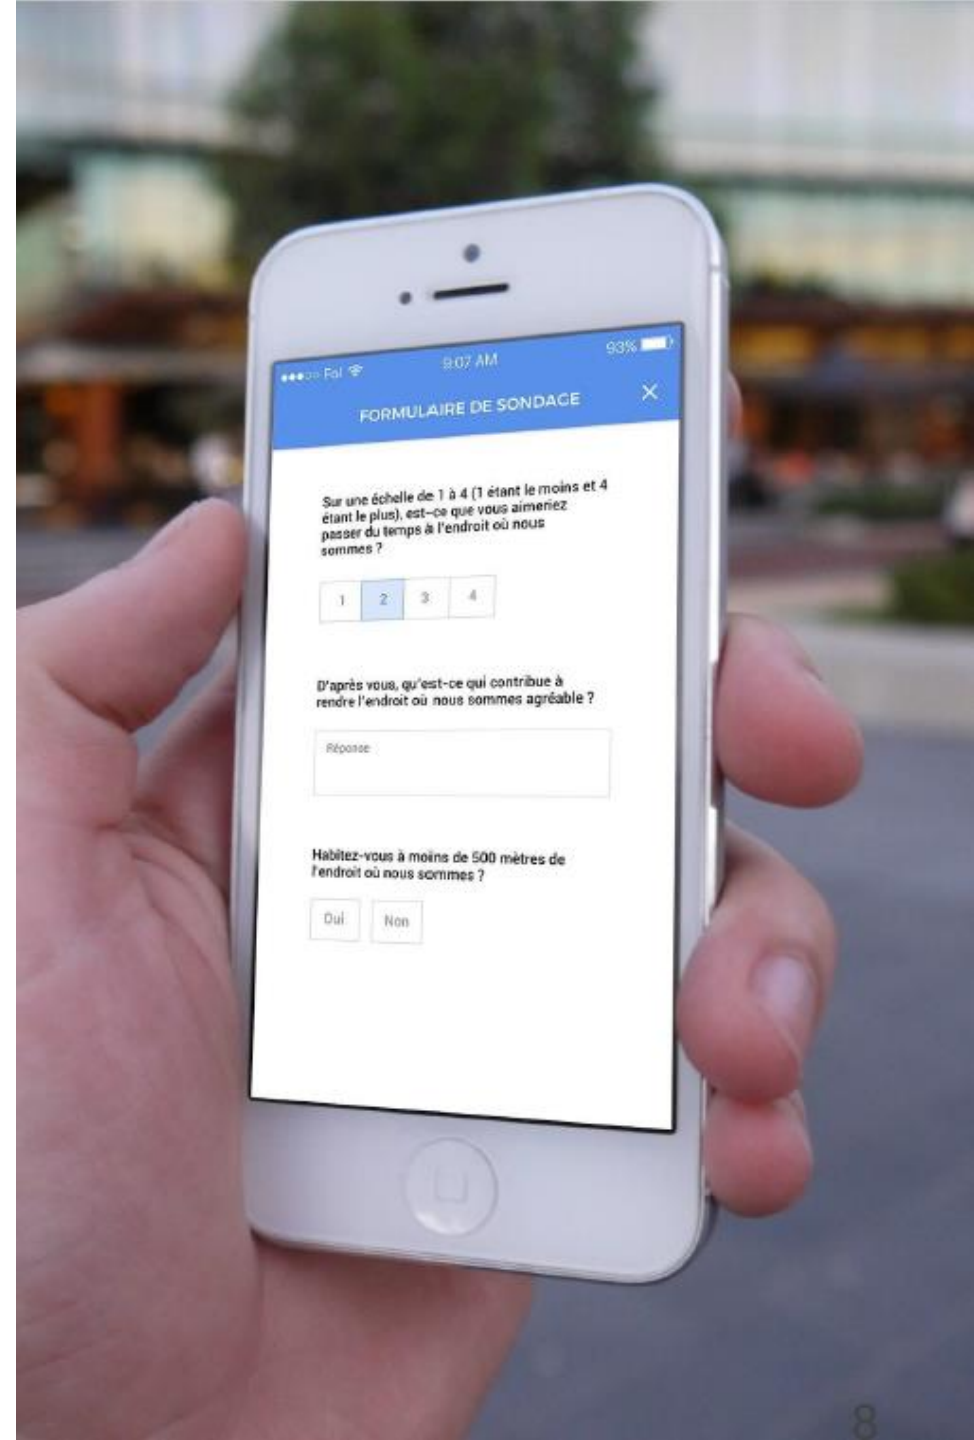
●●●○○ Fol
9:07 AM
93%

FORMULAIRE DE SONDAGE
×

Sur une échelle de 1 à 4 (1 étant le moins et 4 étant le plus), est-ce que vous aimeriez passer du temps à l'endroit où nous sommes ?

1 2 3 4

D'après vous, qu'est-ce qui contribue à rendre l'endroit où nous sommes agréable ?

Réponse

Habitez-vous à moins de 500 mètres de l'endroit où nous sommes ?

Oui Non

8